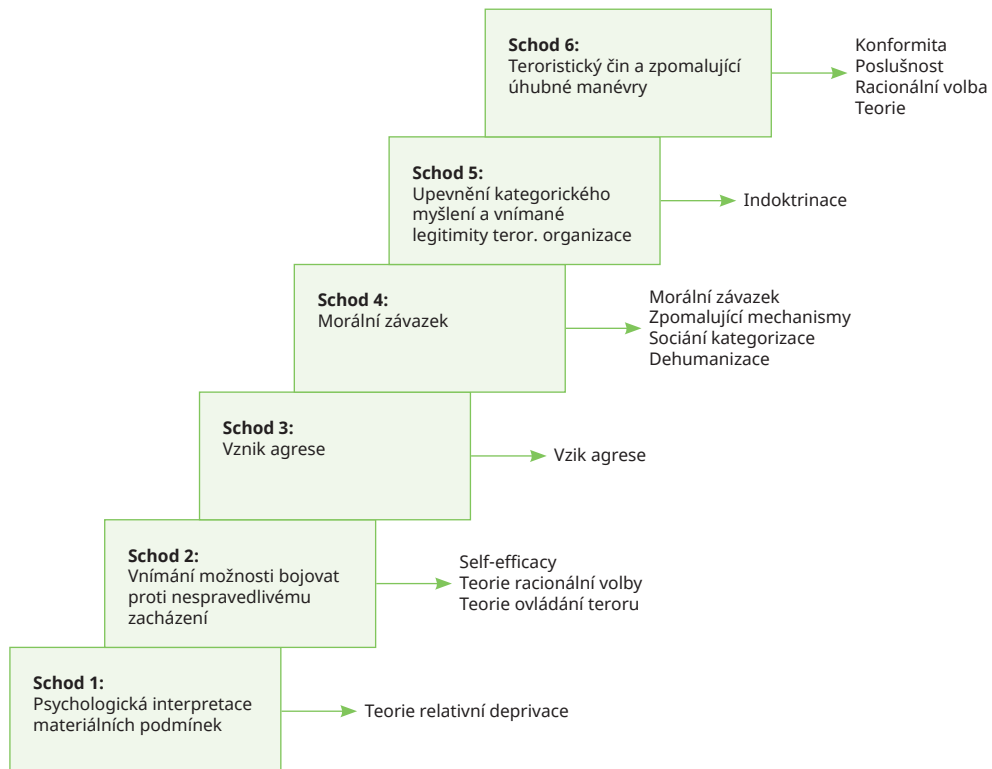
**Schod 6:**
Teroristický čin a zpomalující úhubné manévry

Konformita
Poslušnost
Racionální volba
Teorie

**Schod 5:**
Upevnění kategorického myšlení a vnímané legitimity teror. organizace

Indoktrinace

**Schod 4:**
Morální závazek

Morální závazek
Zpomalující mechanismy
Sociání kategorizace
Dehumanizace

**Schod 3:**
Vznik agrese

Vzik agrese

**Schod 2:**
Vnímání možnosti bojovat proti nespravedlivému zacházení

Self-efficacy
Teorie racionální volby
Teorie ovládání teroru

**Schod 1:**
Psychologická interpretace materiálních podmínek

Teorie relativní deprivace